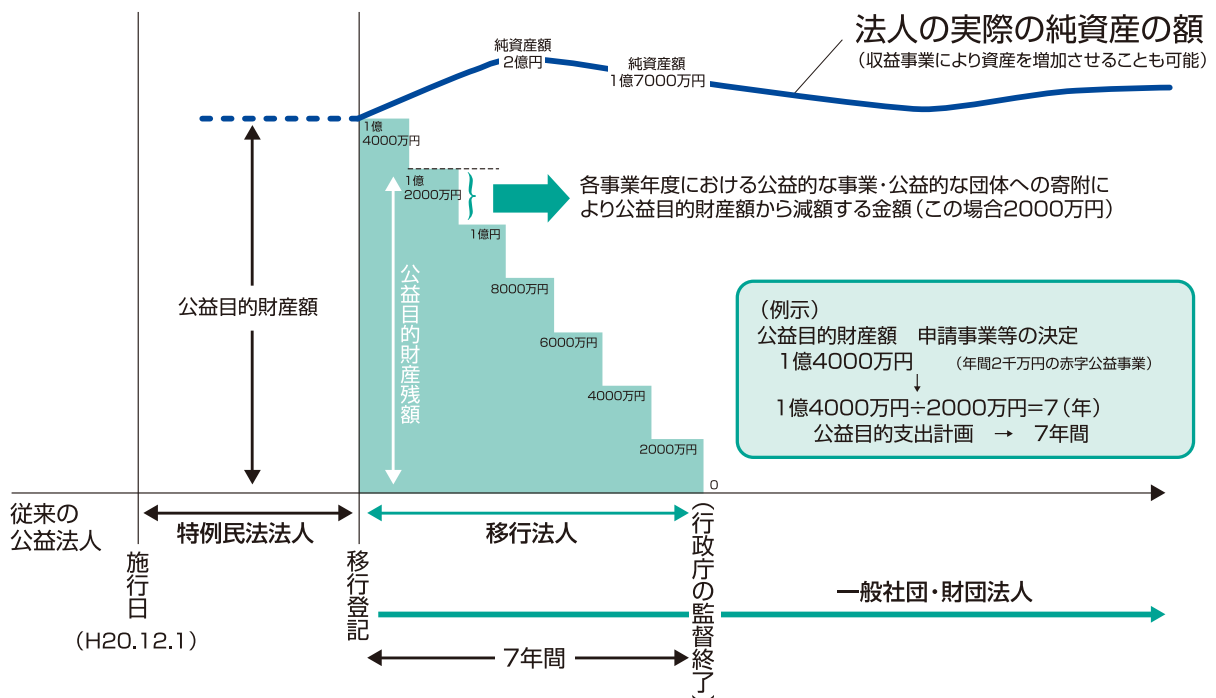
法人の実際の純資産の額
（収益事業により資産を増加させることも可能）

純資産額
2億円

純資産額
1億7000万円

1億
4000万円

1億
2000万円

各事業年度における公益的な事業・公益的な団体への寄附により公益目的財産額から減額する金額（この場合2000万円）

1億円

8000万円

6000万円

4000万円

2000万円

0

公益目的財産額

公益目的財産残額

（例示）
公益目的財産額　申請事業等の決定
1億4000万円　（年間2千万円の赤字公益事業）
↓
1億4000万円÷2000万円=7（年）
公益目的支出計画　→　7年間

従来の
公益法人

特例民法法人

移行法人

施行日
（H20.12.1）

移行登記

（行政庁の監督終了）

一般社団・財団法人

7年間